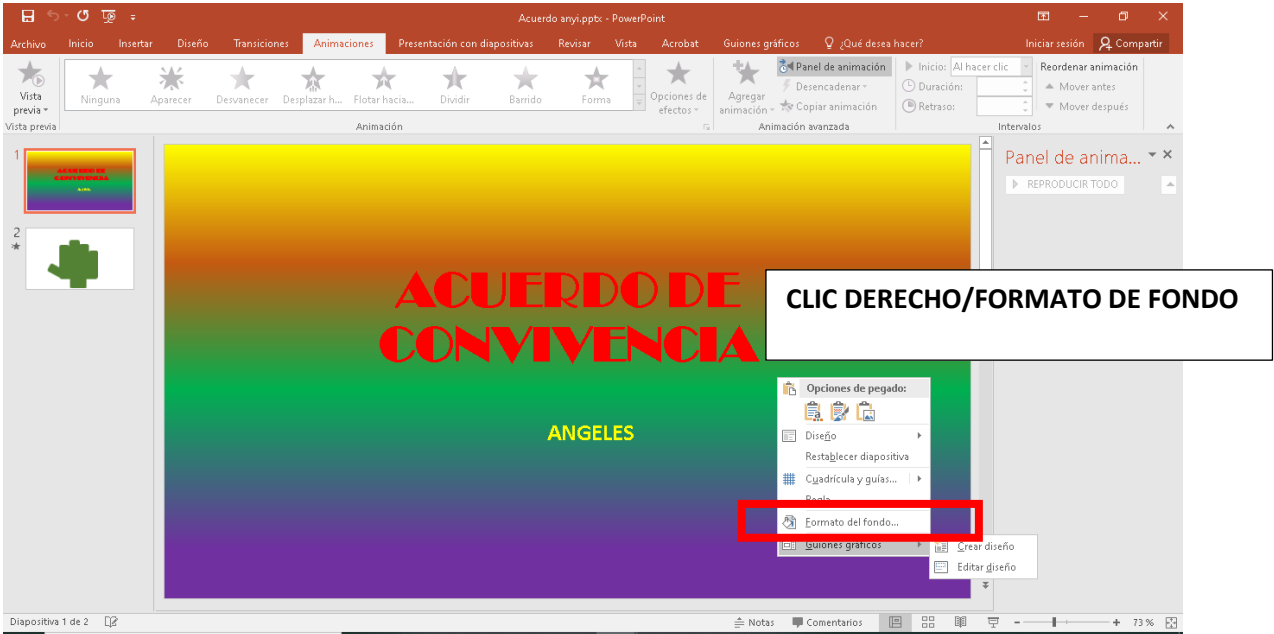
Acuerdo anyi.pptx - PowerPoint

Archivo Inicio Insertar Diseño Transiciones Animaciones Presentación con diapositivas Revisar Vista Acrobat Guiones gráficos ¿Qué desea hacer? Iniciar sesión Compartir

Vista previa
Vista previa

Ninguna Aparecer Desvanecer Desplazar h... Flotar hacia... Dividir Barrido Forma

Opciones de efectos

Animación

Agregar animación

Panel de animación
Desencadenar
Copiar animación

Animación avanzada

Inicio: Al hacer clic
Duración:
Retraso:

Reordenar animación
Mover antes
Mover después

Intervalos

1
2

ACUERDO DE CONVIVENCIA

ANGELES

CLIC DERECHO/FORMATO DE FONDO

Panel de anima...
REPRODUCIR TODO

Opciones de pegado:
Diseño
Restablecer diapositiva
Cuadrícula y guías...
Regla
Formato del fondo...
Guiones gráficos
Crear diseño
Editar diseño

Diapositiva 1 de 2
Notas Comentarios 73 %